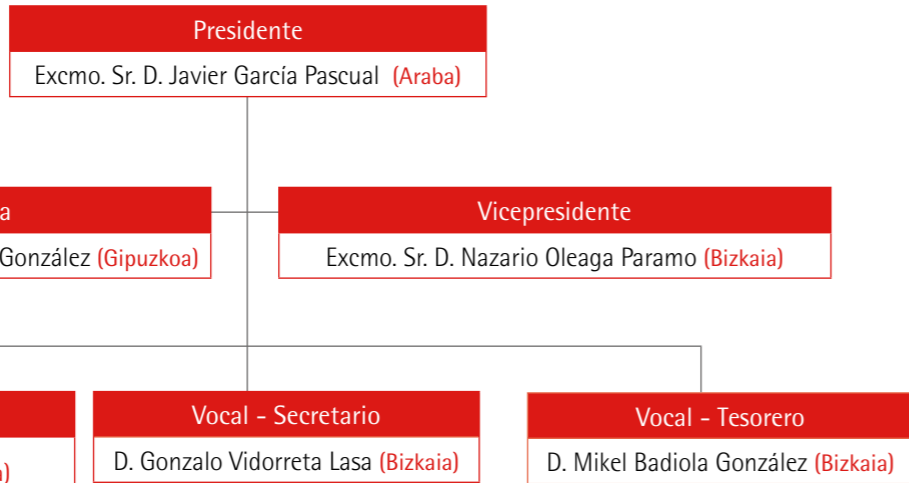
Presidente
Excmo. Sr. D. Javier García Pascual (Araba)

a
González (Gipuzkoa)

Vicepresidente
Excmo. Sr. D. Nazario Oleaga Paramo (Bizkaia)

a)

Vocal - Secretario
D. Gonzalo Vidorreta Lasa (Bizkaia)

Vocal - Tesorero
D. Mikel Badiola González (Bizkaia)